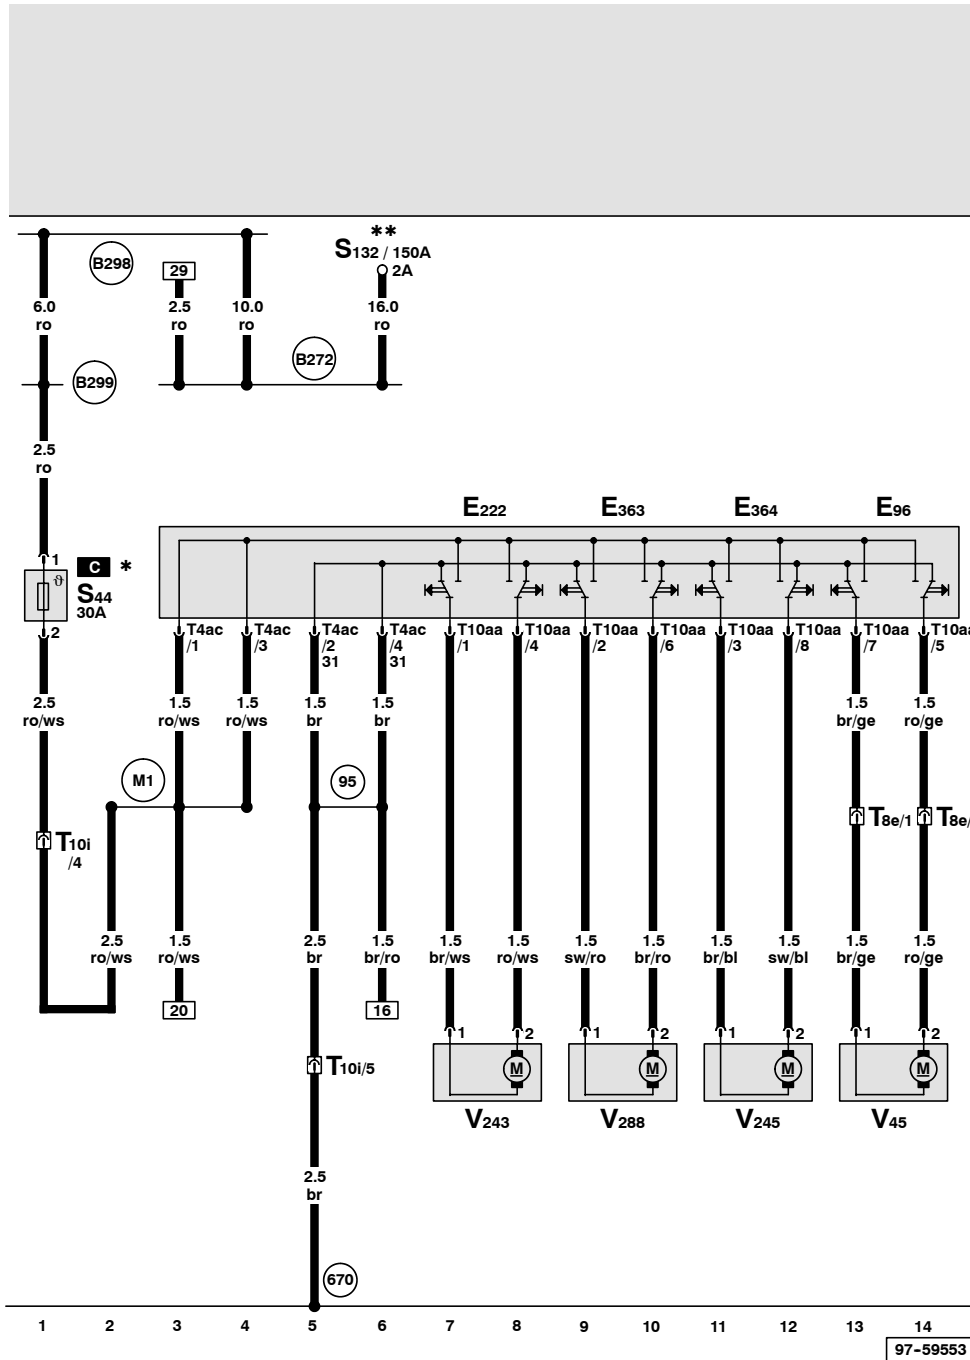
B298
29
**
$S_{132}$ / 150A
2A
6.0
ro
2.5
ro
10.0
ro
16.0
ro
B272
B299
2.5
ro
$E_{222}$
$E_{363}$
$E_{364}$
$E_{96}$
1
C *
$S_{44}$
30A
2
T4ac /1
T4ac /3
T4ac /2 31
T4ac /4 31
T10aa /1
T10aa /4
T10aa /2
T10aa /6
T10aa /3
T10aa /8
T10aa /7
T10aa /5
2.5
ro/ws
1.5
ro/ws
1.5
ro/ws
1.5
br
1.5
br
1.5
br/ge
1.5
ro/ge
M1
95
$T_{10i}$ /4
$T_{8e/1}$
$T_{8e/}$
2.5
ro/ws
1.5
ro/ws
2.5
br
1.5
br/ro
1.5
br/ws
1.5
ro/ws
1.5
sw/ro
1.5
br/ro
1.5
br/bl
1.5
sw/bl
1.5
br/ge
1.5
ro/ge
20
16
1 2
1 2
1 2
1 2
M
M
M
M
$T_{10i/5}$
$V_{243}$
$V_{288}$
$V_{245}$
$V_{45}$
2.5
br
670
1 2 3 4 5 6 7 8 9 10 11 12 13 14
97-59553